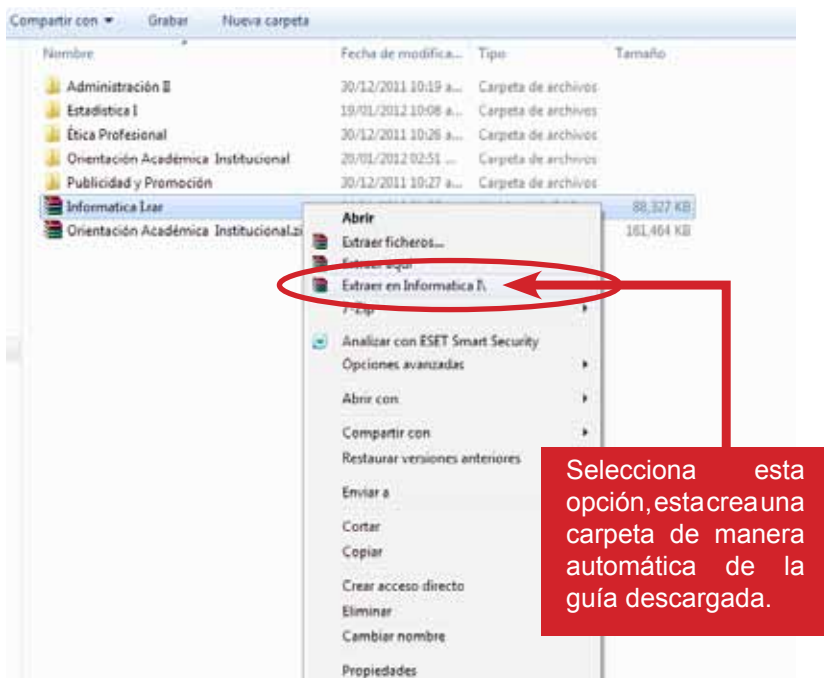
Compartir con ▾ Grabar Nueva carpeta

| Nombre | Fecha de modifica... | Tipo | Tamaño |
|---|---|---|---|
| Administración II | 30/12/2011 10:19 a... | Carpeta de archivos | |
| Estadística I | 19/01/2012 10:08 a... | Carpeta de archivos | |
| Ética Profesional | 30/12/2011 10:26 a... | Carpeta de archivos | |
| Orientación Académica Institucional | 20/01/2012 02:51 ... | Carpeta de archivos | |
| Publicidad y Promoción | 30/12/2011 10:27 a... | Carpeta de archivos | |
| Informatica I.rar | | | 88,327 KB |
| Orientación Académica Institucional.zi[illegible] | | | 161,464 KB |

Abrir
Extraer ficheros...
Extraer aquí
Extraer en Informatica I\
7-Zip
Analizar con ESET Smart Security
Opciones avanzadas
Abrir con
Compartir con
Restaurar versiones anteriores
Enviar a
Cortar
Copiar
Crear acceso directo
Eliminar
Cambiar nombre
Propiedades

Selecciona esta opción, esta crea una carpeta de manera automática de la guía descargada.